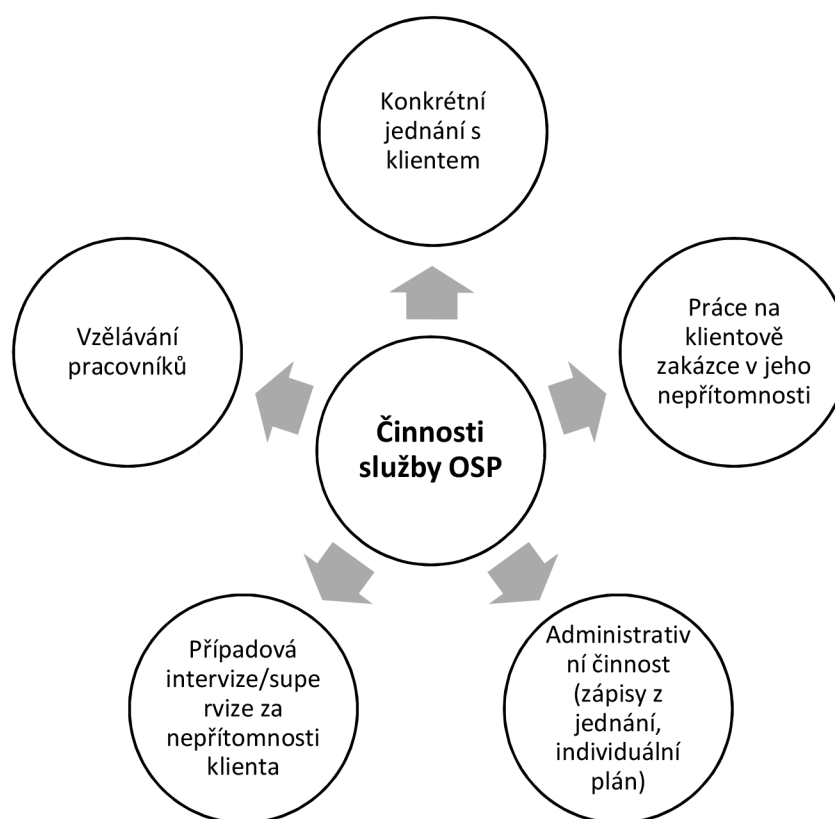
Činnosti služby OSP

Konkrétní jednání s klientem

Práce na klientově zakázce v jeho nepřítomnosti

Administrativ ní činnost (zápisy z jednání, individuální plán)

Případová intervize/supe rvize za nepřítomnosti klienta

Vzělávání pracovníků